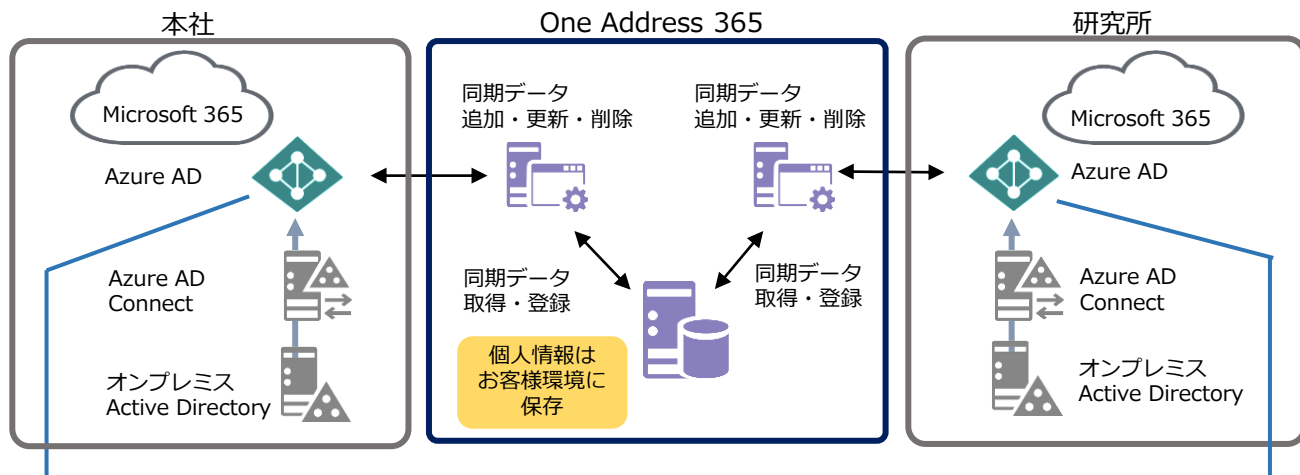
本社

Microsoft 365

Azure AD

Azure AD Connect

オンプレミス Active Directory

One Address 365

同期データ 追加・更新・削除

同期データ 追加・更新・削除

同期データ 取得・登録

同期データ 取得・登録

個人情報は お客様環境に 保存

研究所

Microsoft 365

Azure AD

Azure AD Connect

オンプレミス Active Directory